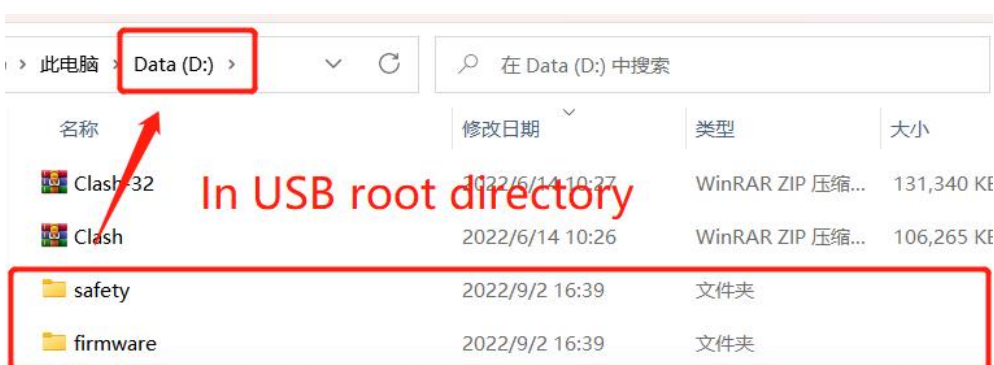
此电脑 > Data (D:) >

在 Data (D:) 中搜索

| 名称 | 修改日期 | 类型 | 大小 |
|---|---|---|---|
| Clash-32 | 2022/6/14 10:27 | WinRAR ZIP 压缩... | 131,340 KB |
| Clash | 2022/6/14 10:26 | WinRAR ZIP 压缩... | 106,265 KB |
| safety | 2022/9/2 16:39 | 文件夹 | |
| firmware | 2022/9/2 16:39 | 文件夹 | |

In USB root directory